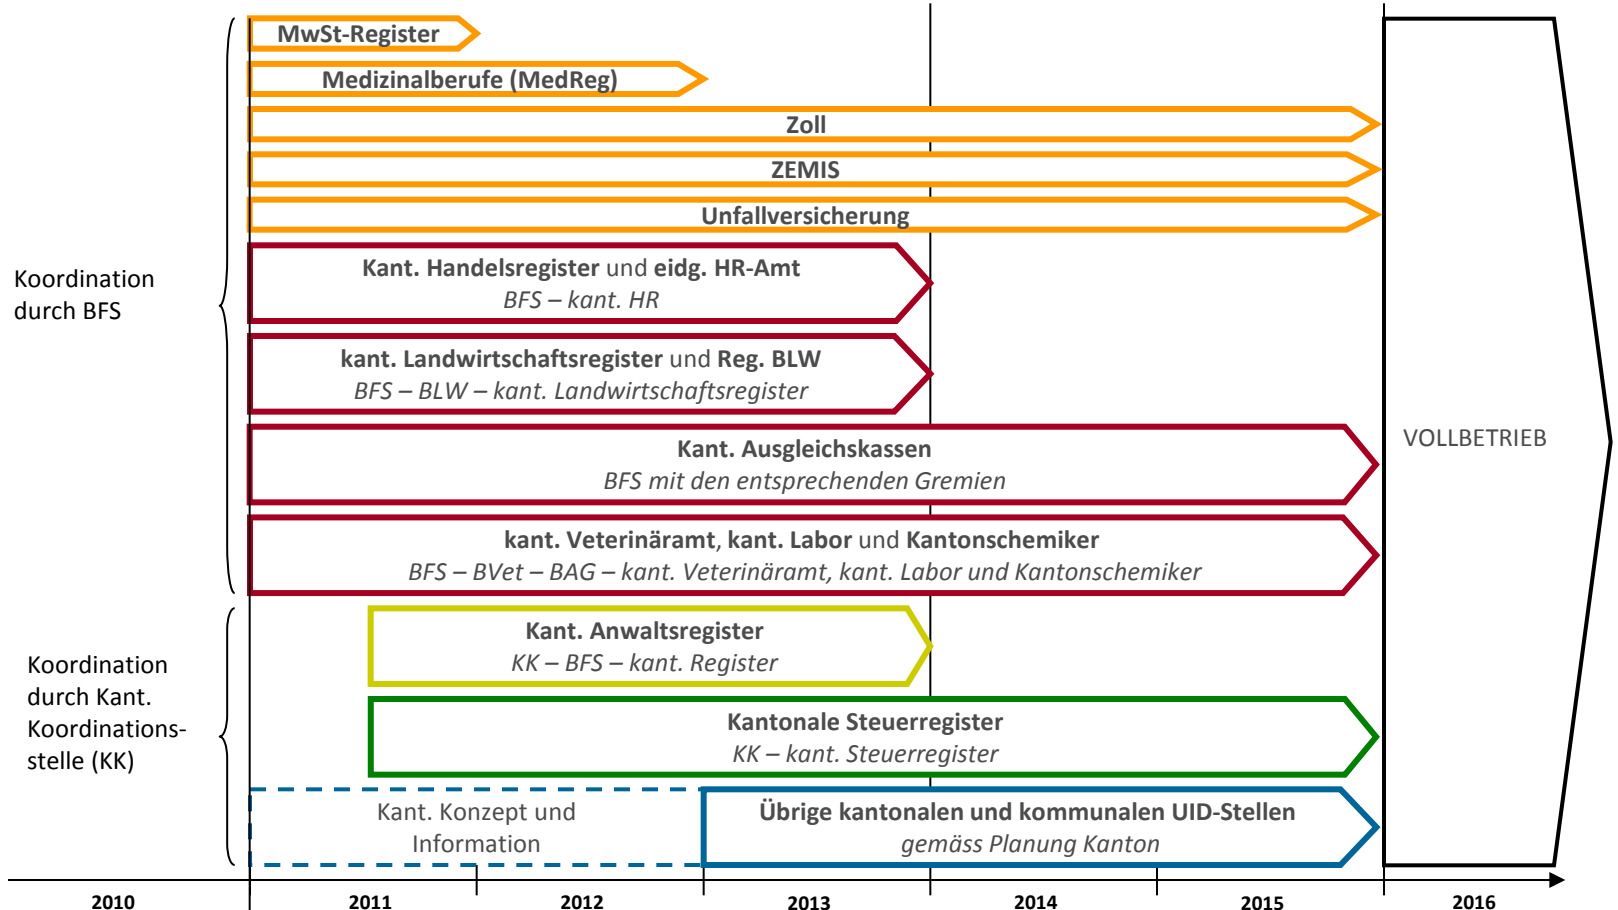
MwSt-Register

Medizinalberufe (MedReg)

Zoll

ZEMIS

Unfallversicherung

Koordination durch BFS

Kant. Handelsregister und eidg. HR-Amt
BFS – kant. HR

kant. Landwirtschaftsregister und Reg. BLW
BFS – BLW – kant. Landwirtschaftsregister

Kant. Ausgleichskassen
BFS mit den entsprechenden Gremien

kant. Veterinäramt, kant. Labor und Kantonschemiker
BFS – BVet – BAG – kant. Veterinäramt, kant. Labor und Kantonschemiker

VOLLBETRIEB

Koordination durch Kant. Koordinationsstelle (KK)

Kant. Anwaltsregister
KK – BFS – kant. Register

Kantonale Steuerregister
KK – kant. Steuerregister

Kant. Konzept und Information

Übrige kantonalen und kommunalen UID-Stellen
gemäss Planung Kanton

2010
2011
2012
2013
2014
2015
2016